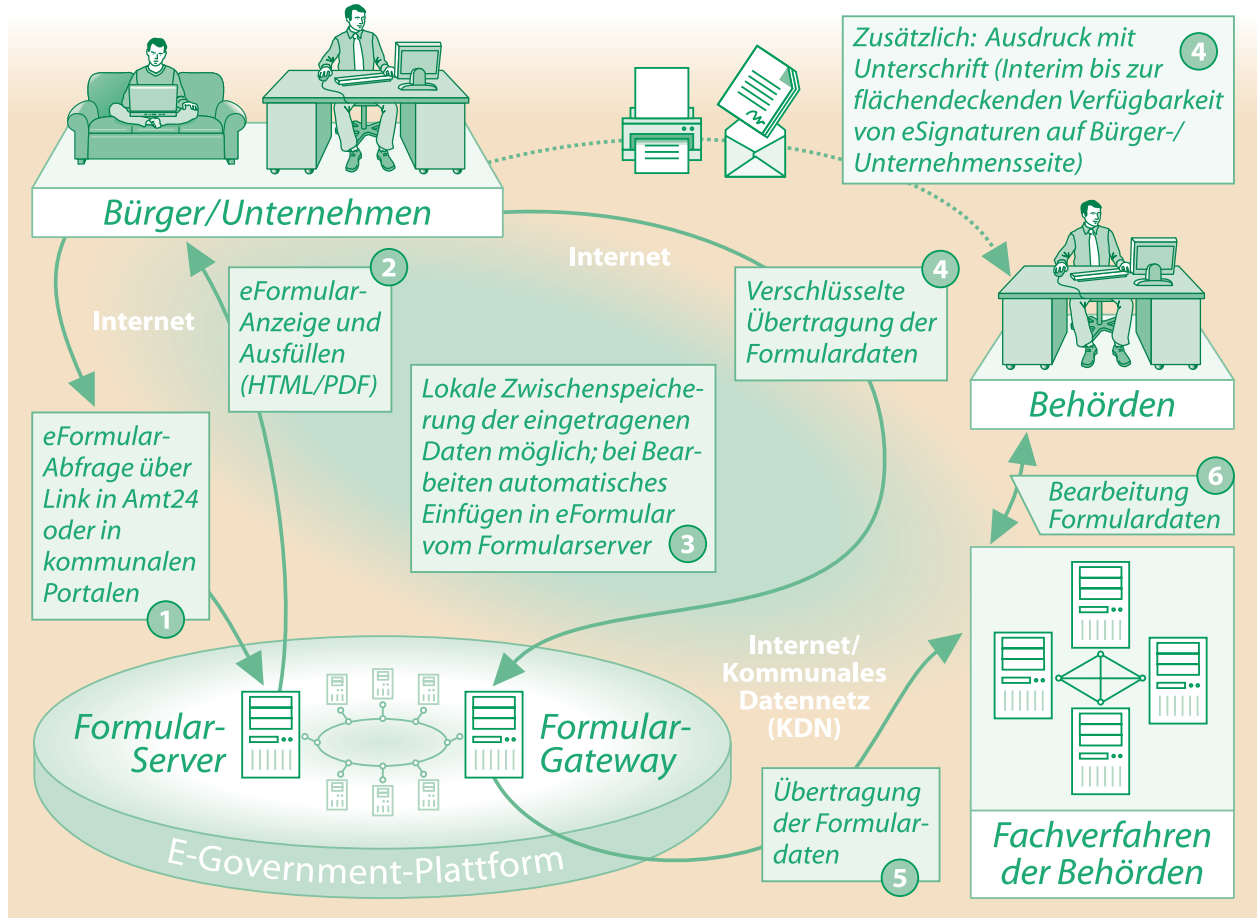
Zusätzlich: Ausdruck mit Unterschrift (Interim bis zur flächendeckenden Verfügbarkeit von eSignaturen auf Bürger-/ Unternehmensseite) 4

Bürger/Unternehmen

Internet

Internet

eFormular-Anzeige und Ausfüllen (HTML/PDF) 2

Verschlüsselte Übertragung der Formulardaten 4

Behörden

eFormular-Abfrage über Link in Amt24 oder in kommunalen Portalen 1

Lokale Zwischenspeicherung der eingetragenen Daten möglich; bei Bearbeiten automatisches Einfügen in eFormular vom Formularserver 3

Bearbeitung Formulardaten 6

Internet/ Kommunales Datennetz (KDN)

Formular-Server

Formular-Gateway

Übertragung der Formulardaten 5

Fachverfahren der Behörden

E-Government-Plattform